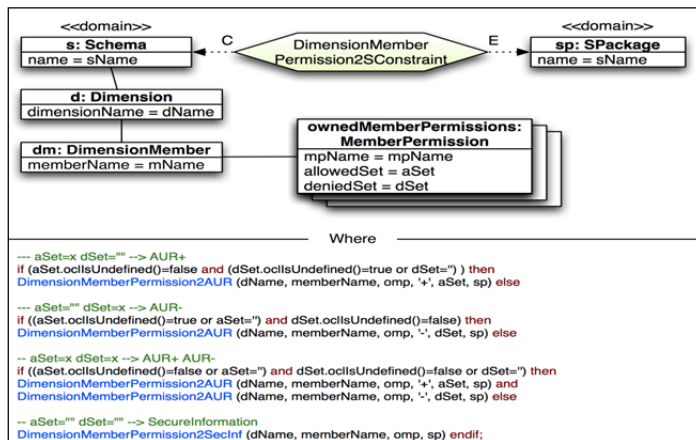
<<domain>>

s: Schema
name = sName

C

DimensionMember
Permission2SConstraint

E

<<domain>>

sp: SPackage
name = sName

d: Dimension
dimensionName = dName

dm: DimensionMember
memberName = mName

ownedMemberPermissions:
MemberPermission
mpName = mpName
allowedSet = aSet
deniedSet = dSet

Where

--- aSet=x dSet="" --> AUR+
if (aSet.oclIsUndefined()=false and (dSet.oclIsUndefined()=true or dSet='') ) then
DimensionMemberPermission2AUR (dName, memberName, omp, '+', aSet, sp) else

--- aSet="" dSet=x --> AUR-
if ((aSet.oclIsUndefined()=true or aSet='') and dSet.oclIsUndefined()=false) then
DimensionMemberPermission2AUR (dName, memberName, omp, '-', dSet, sp) else

-- aSet=x dSet=x --> AUR+ AUR-
if ((aSet.oclIsUndefined()=false or aSet='') and dSet.oclIsUndefined()=false or dSet='') then
DimensionMemberPermission2AUR (dName, memberName, omp, '+', aSet, sp) and
DimensionMemberPermission2AUR (dName, memberName, omp, '-', dSet, sp) else

-- aSet="" dSet="" --> SecureInformation
DimensionMemberPermission2SecInf (dName, memberName, omp, sp) endif;